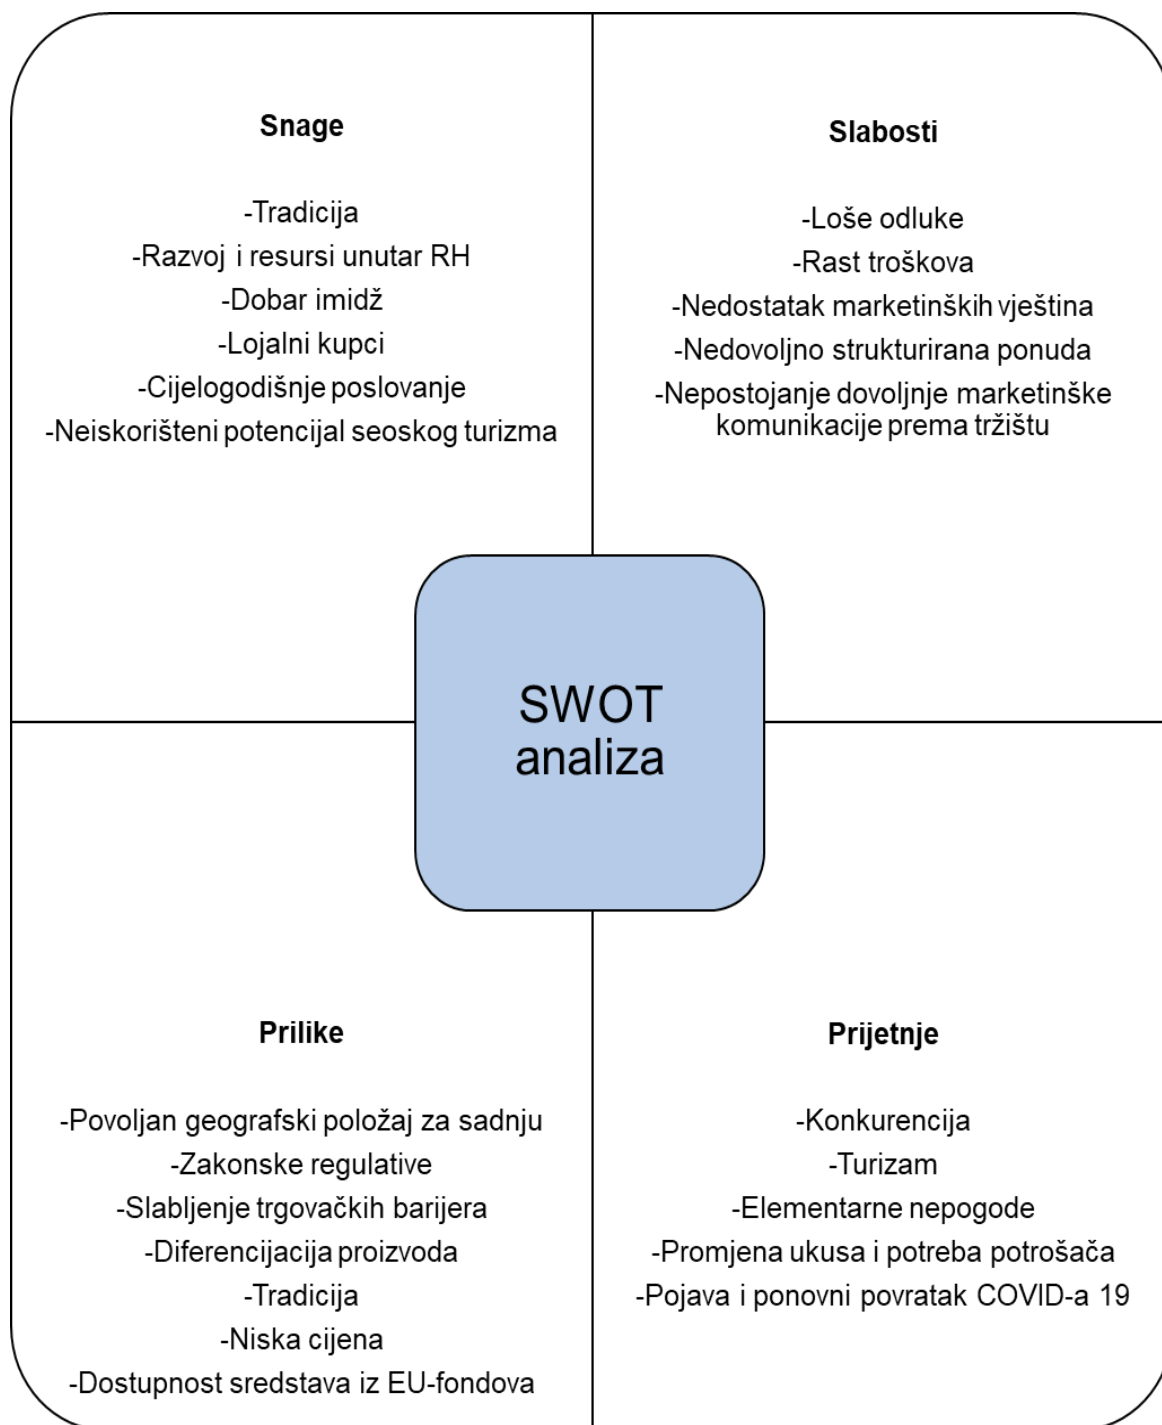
**Snage**

-Tradicija
-Razvoj i resursi unutar RH
-Dobar imidž
-Lojalni kupci
-Cijelogodišnje poslovanje
-Neiskorišteni potencijal seoskog turizma

**Slabosti**

-Loše odluke
-Rast troškova
-Nedostatak marketinških vještina
-Nedovoljno strukturirana ponuda
-Nepostojanje dovoljnje marketinške komunikacije prema tržištu

SWOT analiza

**Prilike**

-Povoljan geografski položaj za sadnju
-Zakonske regulative
-Slabljenje trgovačkih barijera
-Diferencijacija proizvoda
-Tradicija
-Niska cijena
-Dostupnost sredstava iz EU-fondova

**Prijetnje**

-Konkurencija
-Turizam
-Elementarne nepogode
-Promjena ukusa i potreba potrošača
-Pojava i ponovni povratak COVID-a 19